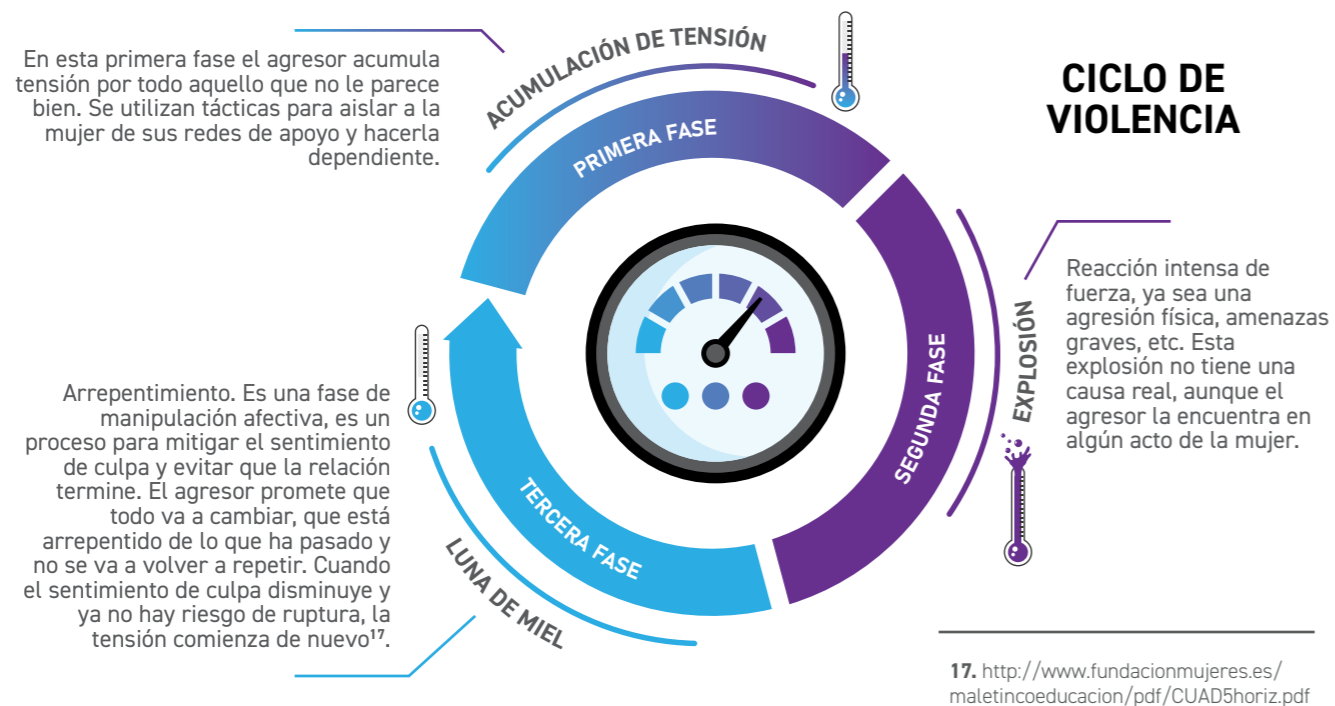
CICLO DE VIOLENCIA

ACUMULACIÓN DE TENSIÓN

En esta primera fase el agresor acumula tensión por todo aquello que no le parece bien. Se utilizan tácticas para aislar a la mujer de sus redes de apoyo y hacerla dependiente.

PRIMERA FASE

SEGUNDA FASE

EXPLOSIÓN

Reacción intensa de fuerza, ya sea una agresión física, amenazas graves, etc. Esta explosión no tiene una causa real, aunque el agresor la encuentra en algún acto de la mujer.

TERCERA FASE

LUNA DE MIEL

Arrepentimiento. Es una fase de manipulación afectiva, es un proceso para mitigar el sentimiento de culpa y evitar que la relación termine. El agresor promete que todo va a cambiar, que está arrepentido de lo que ha pasado y no se va a volver a repetir. Cuando el sentimiento de culpa disminuye y ya no hay riesgo de ruptura, la tensión comienza de nuevo$^{17}$.

17. http://www.fundacionmujeres.es/maletincoeducacion/pdf/CUAD5horiz.pdf